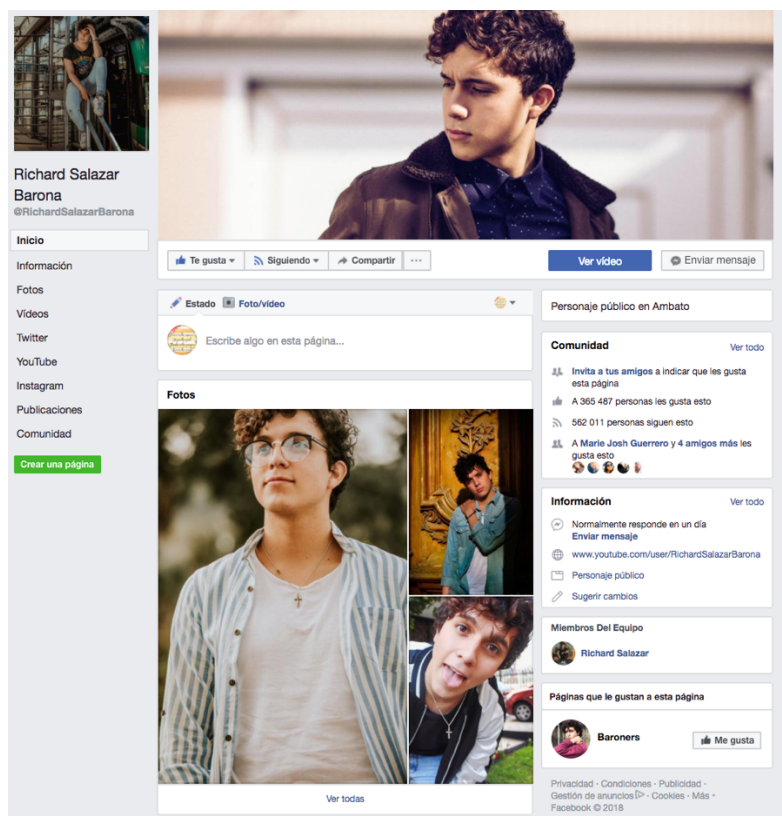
Richard Salazar Barona
@RichardSalazarBarona

Inicio
Información
Fotos
Videos
Twitter
YouTube
Instagram
Publicaciones
Comunidad

Crear una página

Te gusta
Siguiendo
Compartir
...
Ver video
Enviar mensaje

Estado
Foto/video
Escribe algo en esta página...

Fotos
Ver todas

Personaje público en Ambato

Comunidad
Ver todo
Invita a tus amigos a indicar que les gusta esta página
A 365 487 personas les gusta esto
562 011 personas siguen esto
A Marie Josh Guerrero y 4 amigos más les gusta esto

Información
Ver todo
Normalmente responde en un día
Enviar mensaje
www.youtube.com/user/RichardSalazarBarona
Personaje público
Sugerir cambios

Miembros Del Equipo
Richard Salazar

Páginas que le gustan a esta página
Baroners
Me gusta

Privacidad · Condiciones · Publicidad · Gestión de anuncios · Cookies · Más · Facebook © 2018